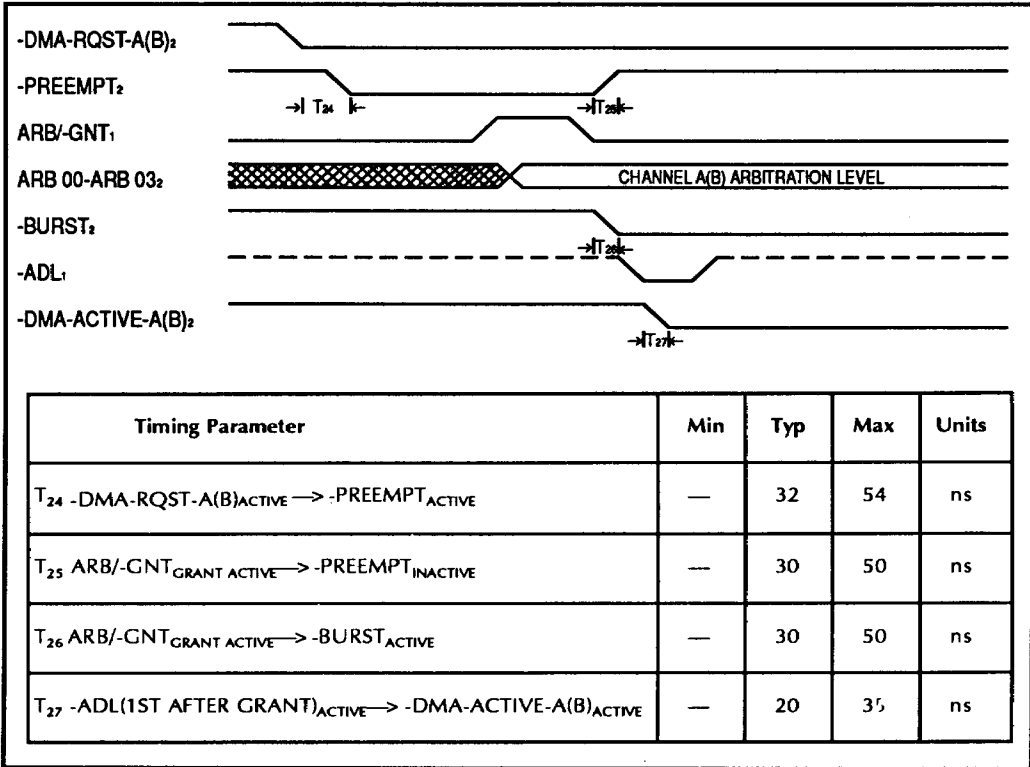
-DMA-RQST-A(B)₂

-PREEMPT₂

→| T₂₄ |←

→|T₂₅|←

ARB/-GNT₁

ARB 00-ARB 03₂

CHANNEL A(B) ARBITRATION LEVEL

-BURST₂

→|T₂₆|←

-ADL₁

-DMA-ACTIVE-A(B)₂

→|T₂₇|←

| Timing Parameter | Min | Typ | Max | Units |
|---|---|---|---|---|
| $T_{24}$ -DMA-RQST-A(B)$_{ACTIVE}$ —> -PREEMPT$_{ACTIVE}$ | — | 32 | 54 | ns |
| $T_{25}$ ARB/-GNT$_{GRANT\ ACTIVE}$—> -PREEMPT$_{INACTIVE}$ | — | 30 | 50 | ns |
| $T_{26}$ ARB/-GNT$_{GRANT\ ACTIVE}$—> -BURST$_{ACTIVE}$ | — | 30 | 50 | ns |
| $T_{27}$ -ADL(1ST AFTER GRANT)$_{ACTIVE}$—> -DMA-ACTIVE-A(B)$_{ACTIVE}$ | — | 20 | 35 | ns |